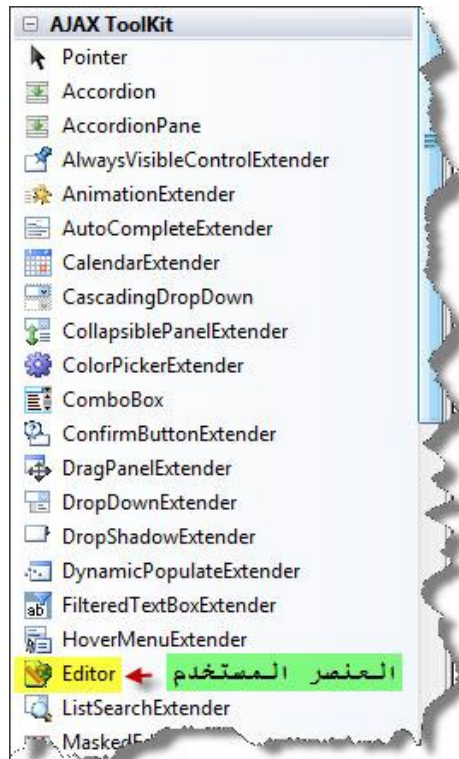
⊟ AJAX ToolKit
Pointer
Accordion
AccordionPane
AlwaysVisibleControlExtender
AnimationExtender
AutoCompleteExtender
CalendarExtender
CascadingDropDown
CollapsiblePanelExtender
ColorPickerExtender
ComboBox
ConfirmButtonExtender
DragPanelExtender
DropDownExtender
DropShadowExtender
DynamicPopulateExtender
FilteredTextBoxExtender
HoverMenuExtender
Editor
العنصر المستخدم
ListSearchExtender
MaskedE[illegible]